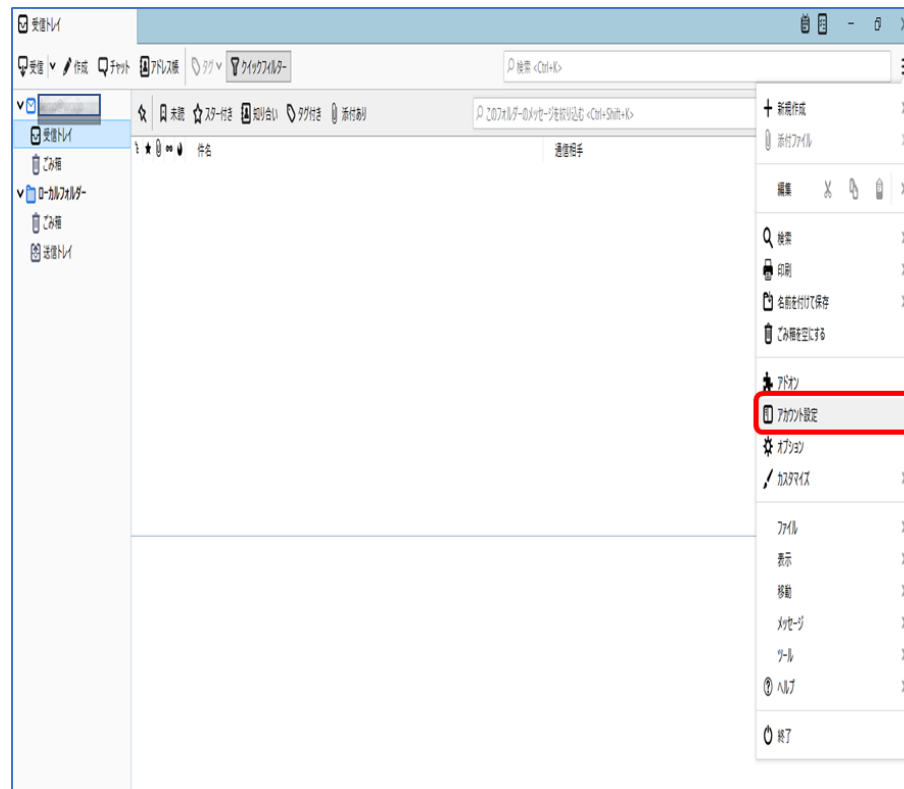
受信トレイ

受信 作成 チャット アドレス帳 タグ クイックフィルター

検索 <Ctrl+K>

受信トレイ
ごみ箱
ローカルフォルダー
ごみ箱
送信トレイ

未読 スター付き 知り合い タグ付き 添付あり

このフォルダーのメッセージを絞り込む <Ctrl+Shift+K>

件名
通信相手

新規作成
添付ファイル
編集
検索
印刷
名前を付けて保存
ごみ箱を空にする
アドオン
アカウント設定
オプション
カスタマイズ
ファイル
表示
移動
メッセージ
ツール
ヘルプ
終了